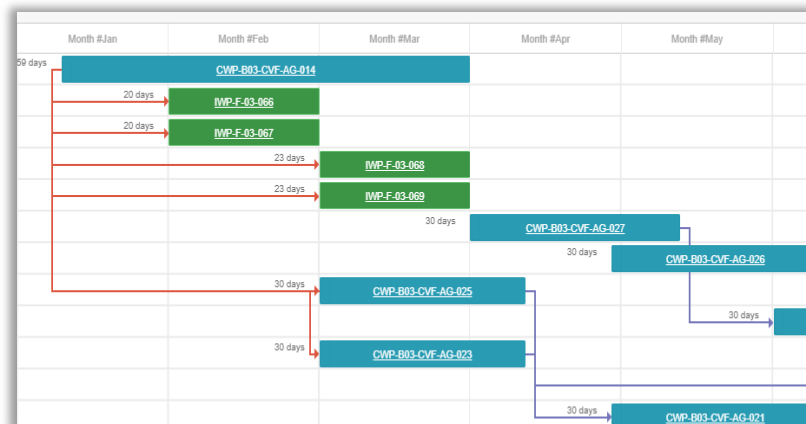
| Month #Jan | Month #Feb | Month #Mar | Month #Apr | Month #May |
|---|---|---|---|---|

59 days CWP-B03-CVF-AG-014
20 days IWP-F-03-066
20 days IWP-F-03-067
23 days IWP-F-03-068
23 days IWP-F-03-069
30 days CWP-B03-CVF-AG-027
30 days CWP-B03-CVF-AG-026
30 days CWP-B03-CVF-AG-025
30 days
30 days CWP-B03-CVF-AG-023
30 days CWP-B03-CVF-AG-021